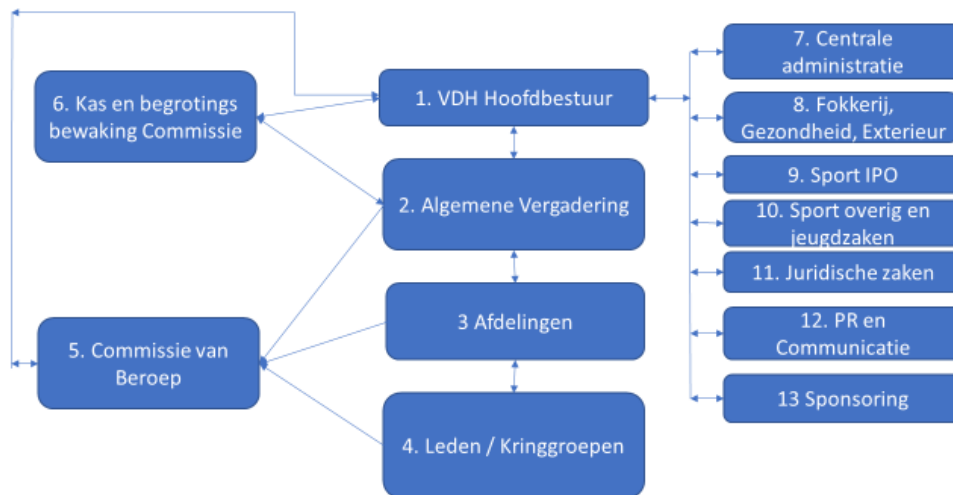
6. Kas en begrotings bewaking Commissie

1. VDH Hoofdbestuur

2. Algemene Vergadering

3 Afdelingen

4. Leden / Kringgroepen

5. Commissie van Beroep

7. Centrale administratie

8. Fokkerij, Gezondheid, Exterieur

9. Sport IPO

10. Sport overig en jeugdzaken

11. Juridische zaken

12. PR en Communicatie

13 Sponsoring